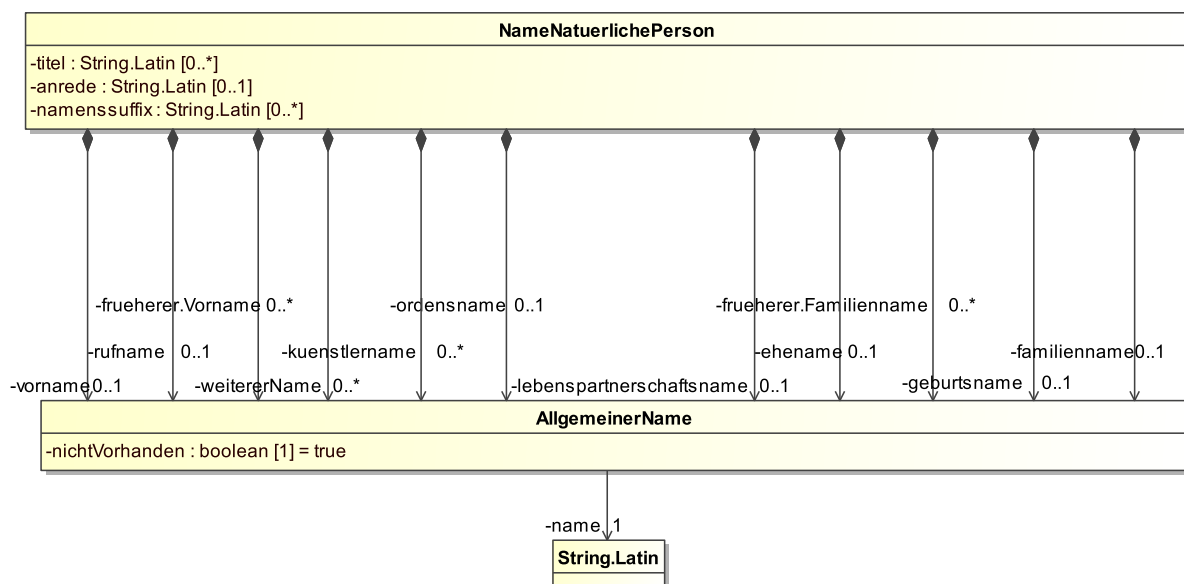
NameNatuerlichePerson

-titel : String.Latin [0..*]
-anrede : String.Latin [0..1]
-namenssuffix : String.Latin [0..*]

-frueherer.Vorname 0..*
-ordensname 0..1
-frueherer.Familienname 0..*
-rufname 0..1
-kuenstlername 0..*
-ehename 0..1
-familienname 0..1
-vorname 0..1
-weitererName 0..*
-lebenspartnerschaftsname 0..1
-geburtsname 0..1

AllgemeinerName

-nichtVorhanden : boolean [1] = true

-name 1

String.Latin